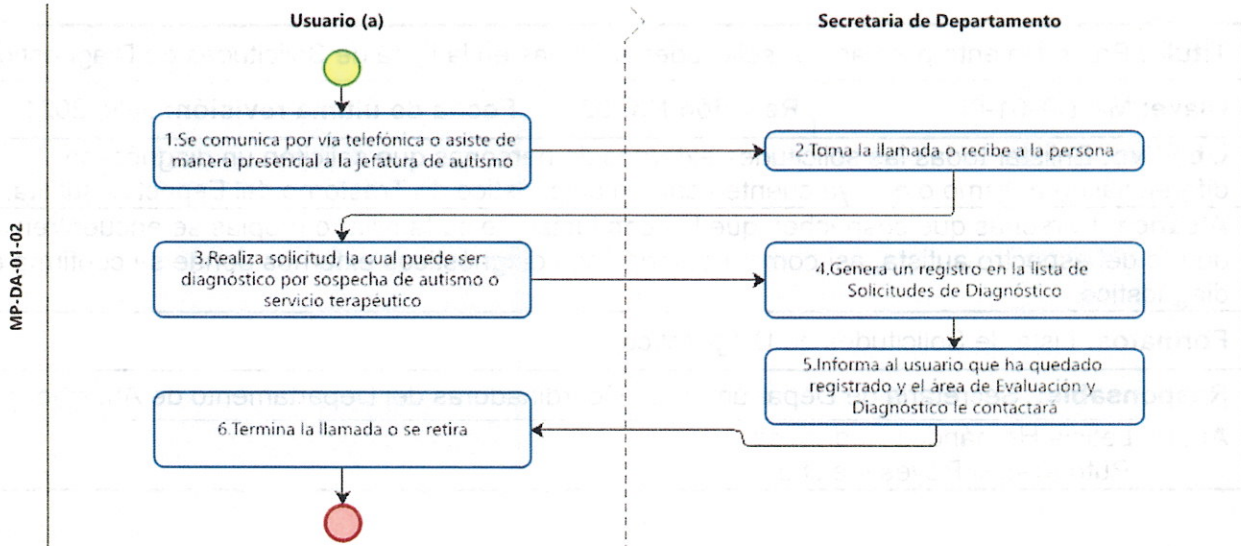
MP-DA-01-02

Usuario (a)

Secretaria de Departamento

1.Se comunica por vía telefónica o asiste de manera presencial a la jefatura de autismo

2.Toma la llamada o recibe a la persona

3.Realiza solicitud, la cual puede ser: diagnóstico por sospecha de autismo o servicio terapéutico

4.Genera un registro en la lista de Solicitudes de Diagnóstico

5.Informa al usuario que ha quedado registrado y el área de Evaluación y Diagnóstico le contactará

6.Termina la llamada o se retira